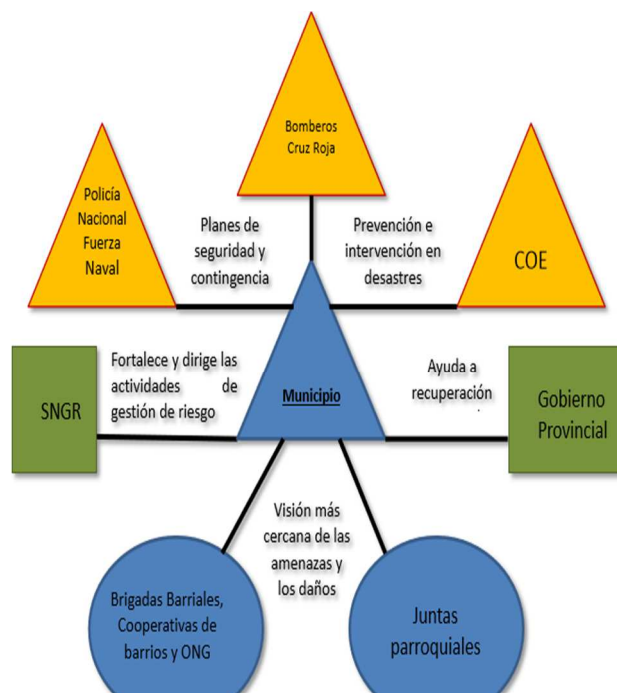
Bomberos
Cruz Roja

Policía
Nacional
Fuerza
Naval

Planes de seguridad y contingencia

Prevención e intervención en desastres

COE

SNGR

Fortalece y dirige las actividades de gestión de riesgo

Municipio

Ayuda a recuperación

Gobierno Provincial

Visión más cercana de las amenazas y los daños

Brigadas Barriales, Cooperativas de barrios y ONG

Juntas parroquiales